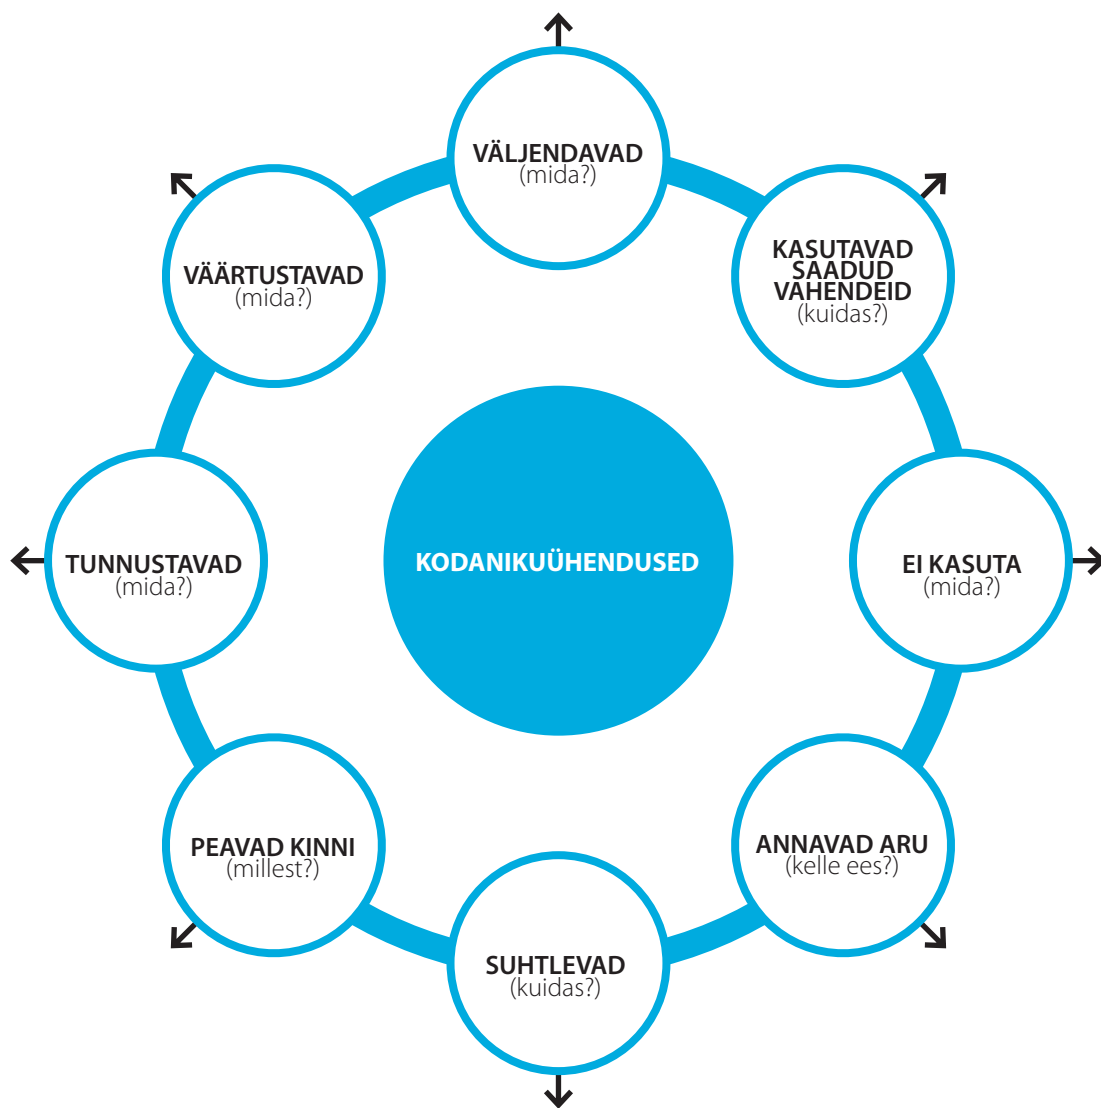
VÄLJENDAVAD
(mida?)

KASUTAVAD SAADUD VAHENDEID
(kuidas?)

VÄÄRTUSTAVAD
(mida?)

TUNNUSTAVAD
(mida?)

KODANIKUÜHENDUSED

EI KASUTA
(mida?)

PEAVAD KINNI
(millest?)

ANNAVAD ARU
(kelle ees?)

SUHTLEVAD
(kuidas?)